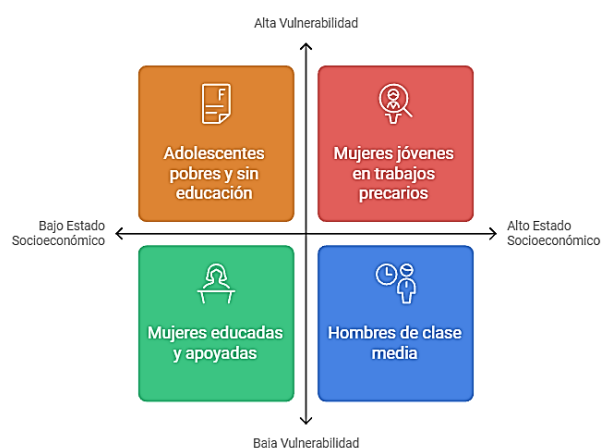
Alta Vulnerabilidad

F

Adolescentes pobres y sin educación

Mujeres jóvenes en trabajos precarios

Bajo Estado Socioeconómico

Alto Estado Socioeconómico

Mujeres educadas y apoyadas

Hombres de clase media

Baja Vulnerabilidad